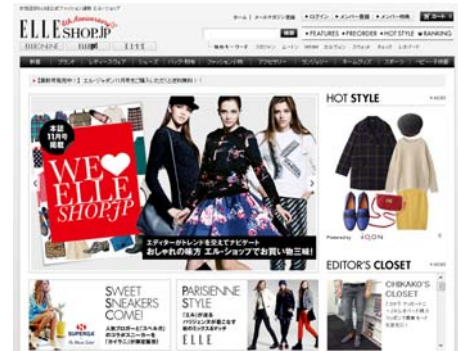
ELLE SHOP.JP 6th Anniversary

ホーム | メールマガジン登録 ▸ログイン ▸メンバー登録 ▸メンバー特典 カート

▸FEATURES ▸PREORDER ▸HOT STYLE ▸RANKING

新着 ブランド レディースウェア シューズ バッグ・財布 ファッション小物 アクセサリー ランジェリー ホームグッズ スポーツ ビューティ

【最新号発売中!】エル・ジャポン11月号をご覧いただき...

本誌 11月号 掲載

WE ♥ ELLE SHOP.JP

エディターがトレンドを交えてナビゲート
おしゃれの味方 エル・ショップでお買い物三昧!

HOT STYLE

EDITOR'S CLOSET

SWEET SNEAKERS COME!

SUPERGA

PARISIENNE STYLE

ELLE

CHIKAKO'S CLOSET